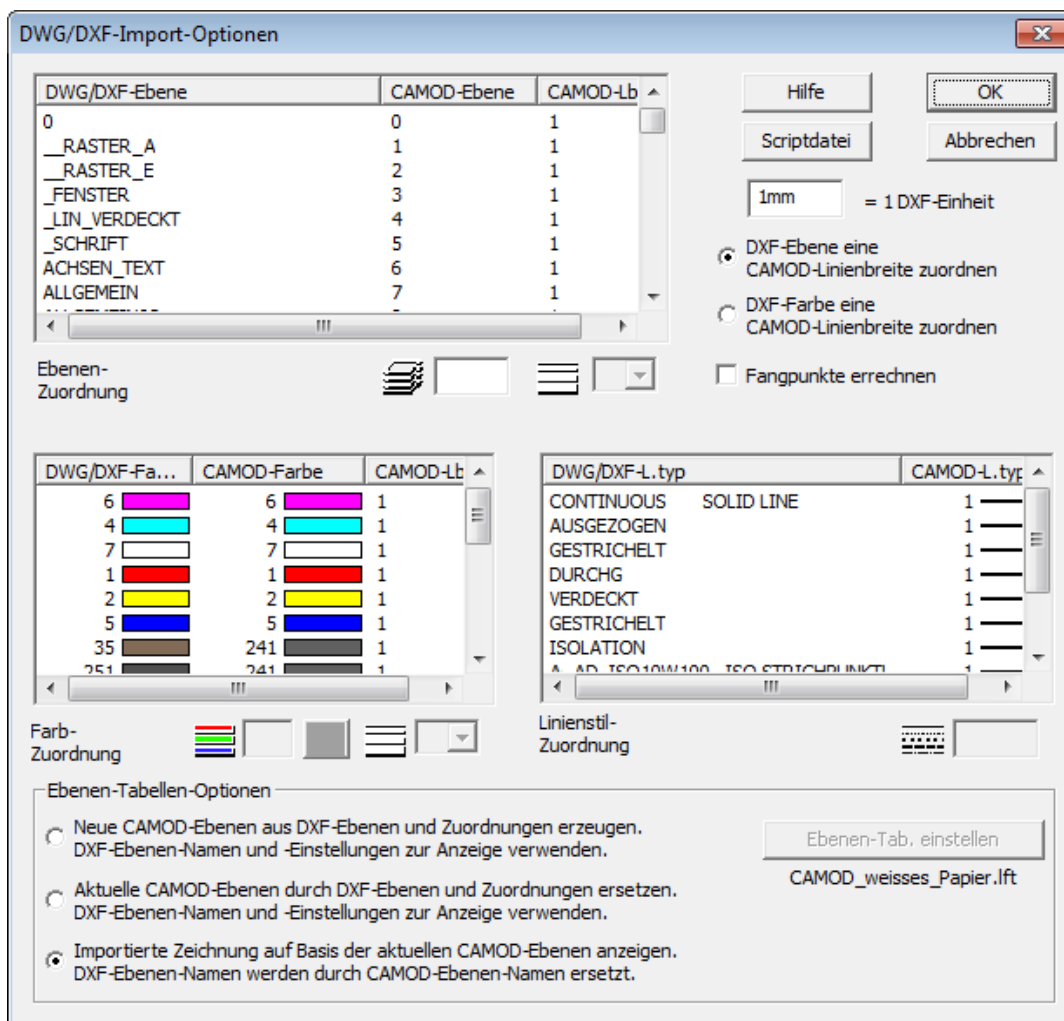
DWG/DXF-Import-Optionen

| DWG/DXF-Ebene | CAMOD-Ebene | CAMOD-Lb |
|---|---|---|
| 0 | 0 | 1 |
| __RASTER_A | 1 | 1 |
| __RASTER_E | 2 | 1 |
| _FENSTER | 3 | 1 |
| _LIN_VERDECKT | 4 | 1 |
| _SCHRIFT | 5 | 1 |
| ACHSEN_TEXT | 6 | 1 |
| ALLGEMEIN | 7 | 1 |

Hilfe
OK
Scriptdatei
Abbrechen
1mm = 1 DXF-Einheit
DXF-Ebene eine CAMOD-Linienbreite zuordnen
DXF-Farbe eine CAMOD-Linienbreite zuordnen
Fangpunkte errechnen

Ebenen-Zuordnung

| DWG/DXF-Fa... | CAMOD-Farbe | CAMOD-Lb |
|---|---|---|
| 6 | 6 | 1 |
| 4 | 4 | 1 |
| 7 | 7 | 1 |
| 1 | 1 | 1 |
| 2 | 2 | 1 |
| 5 | 5 | 1 |
| 35 | 241 | 1 |
| 251 | 241 | 1 |

| DWG/DXF-L.typ | CAMOD-L.typ |
|---|---|
| CONTINUOUS SOLID LINE | 1 |
| AUSGEZOGEN | 1 |
| GESTRICHELT | 1 |
| DURCHG | 1 |
| VERDECKT | 1 |
| GESTRICHELT | 1 |
| ISOLATION | 1 |
| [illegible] | 1 |

Farb-Zuordnung
Linienstil-Zuordnung

Ebenen-Tabellen-Optionen
Neue CAMOD-Ebenen aus DXF-Ebenen und Zuordnungen erzeugen. DXF-Ebenen-Namen und -Einstellungen zur Anzeige verwenden.
Aktuelle CAMOD-Ebenen durch DXF-Ebenen und Zuordnungen ersetzen. DXF-Ebenen-Namen und -Einstellungen zur Anzeige verwenden.
Importierte Zeichnung auf Basis der aktuellen CAMOD-Ebenen anzeigen. DXF-Ebenen-Namen werden durch CAMOD-Ebenen-Namen ersetzt.
Ebenen-Tab. einstellen
CAMOD_weisses_Papier.lft